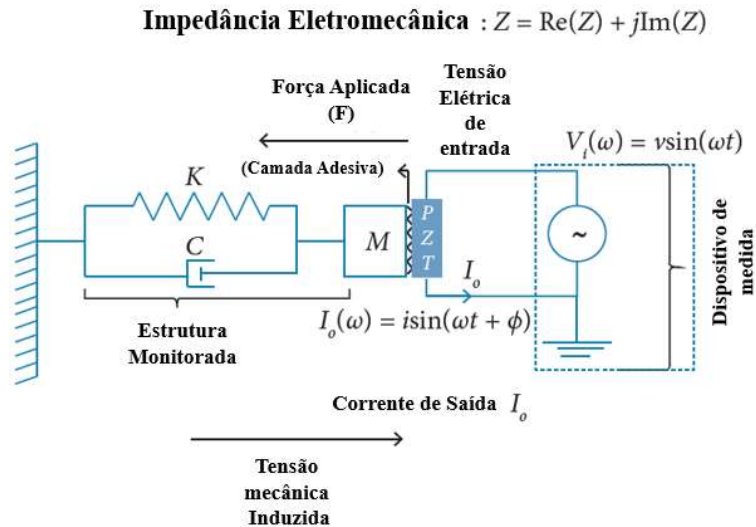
Impedância Eletromecânica : $Z = \mathrm{Re}(Z) + j\mathrm{Im}(Z)$

Força Aplicada (F)

Tensão Elétrica de entrada

$V_i(\omega) = v\sin(\omega t)$

(Camada Adesiva)

$K$

$C$

$M$

P Z T

$I_o$

~

Dispositivo de medida

$I_o(\omega) = i\sin(\omega t + \phi)$

Estrutura Monitorada

Corrente de Saída $I_o$

Tensão mecânica Induzida